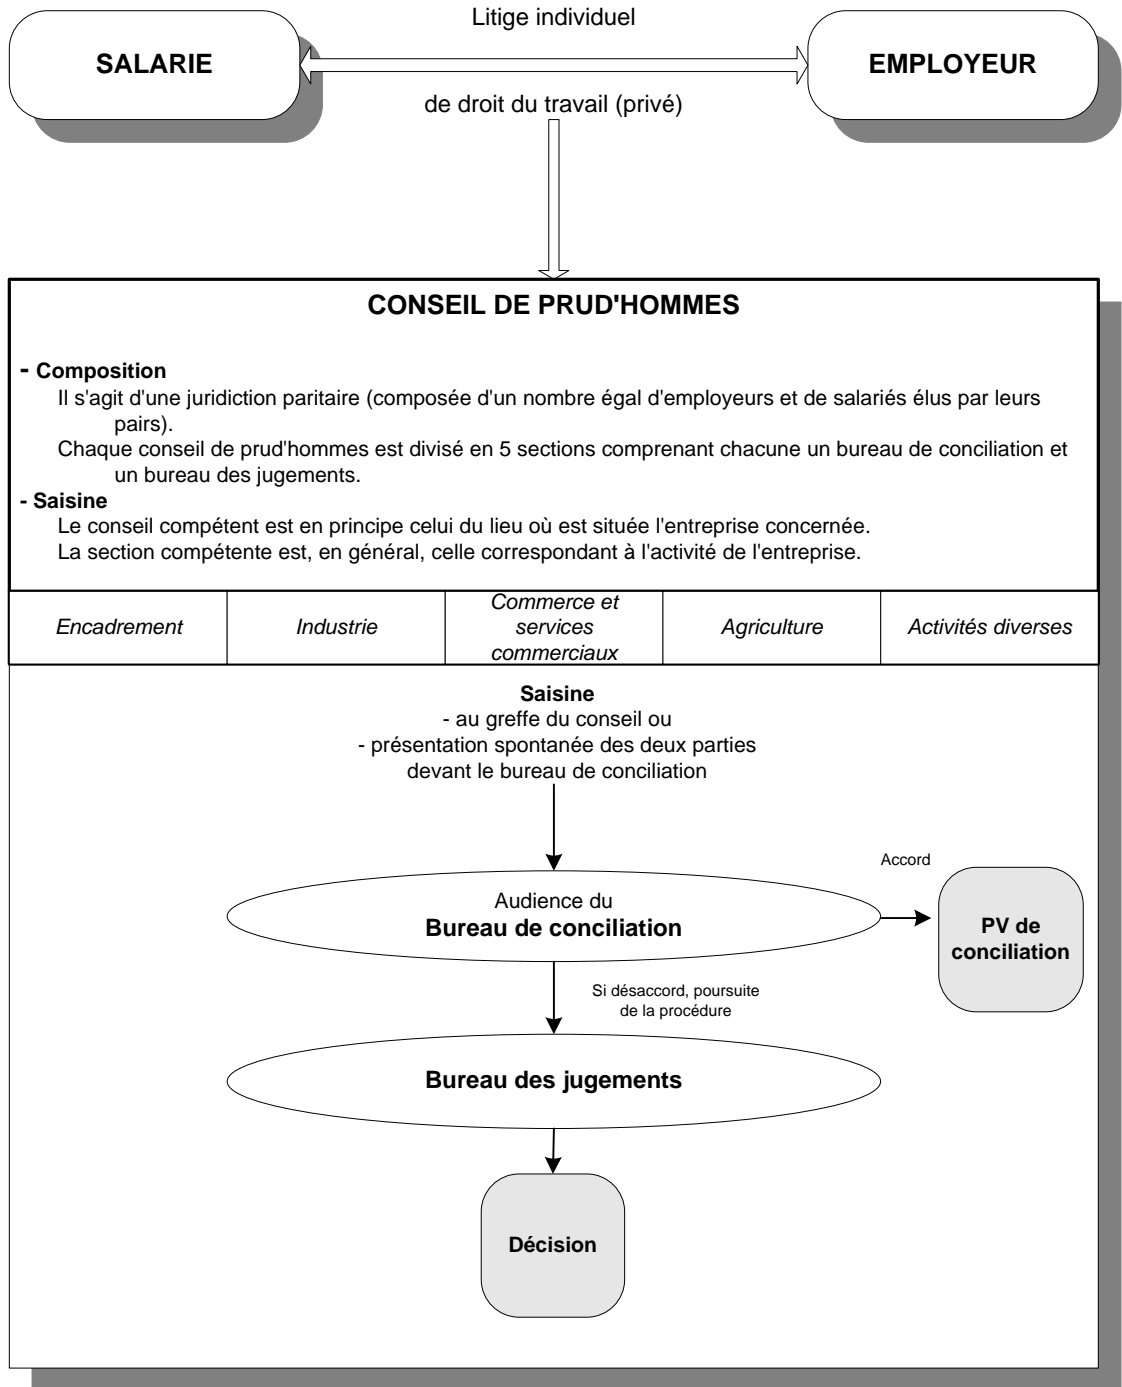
SALARIE

Litige individuel

de droit du travail (privé)

EMPLOYEUR

CONSEIL DE PRUD'HOMMES

- Composition
Il s'agit d'une juridiction paritaire (composée d'un nombre égal d'employeurs et de salariés élus par leurs pairs).
Chaque conseil de prud'hommes est divisé en 5 sections comprenant chacune un bureau de conciliation et un bureau des jugements.

- Saisine
Le conseil compétent est en principe celui du lieu où est située l'entreprise concernée.
La section compétente est, en général, celle correspondant à l'activité de l'entreprise.

| Encadrement | Industrie | Commerce et services commerciaux | Agriculture | Activités diverses |
|---|---|---|---|---|

Saisine
- au greffe du conseil ou
- présentation spontanée des deux parties devant le bureau de conciliation

Audience du
Bureau de conciliation

Accord

PV de conciliation

Si désaccord, poursuite de la procédure

Bureau des jugements

Décision